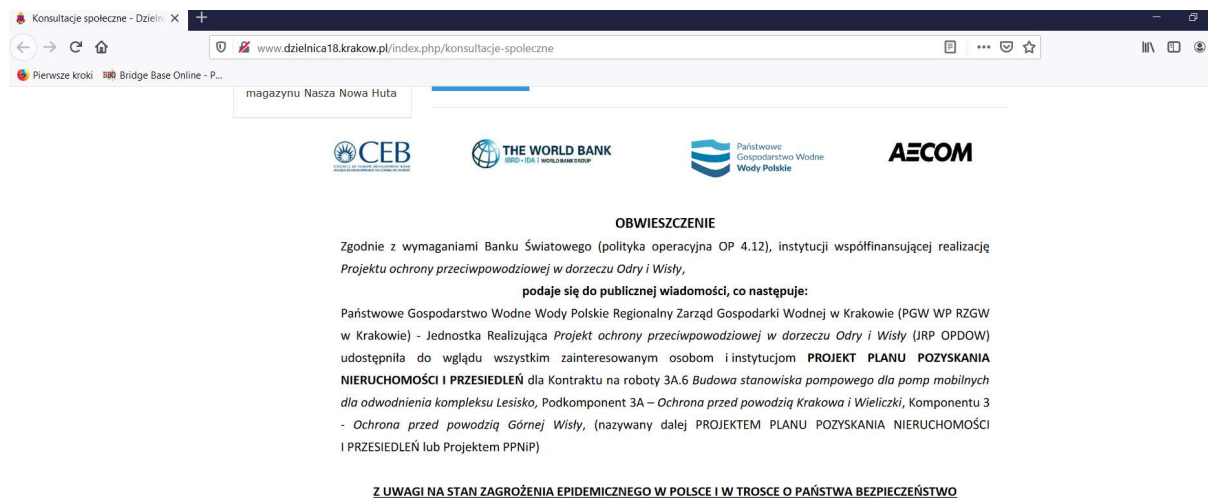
Konsultacje społeczne - Dzieln ×
+
www.dzielnica18.krakow.pl/index.php/konsultacje-spoleczne
Pierwsze kroki Bridge Base Online - P...

magazynu Nasza Nowa Huta

CEB
THE WORLD BANK
IBRD · IDA | WORLD BANK GROUP
Państwowe Gospodarstwo Wodne Wody Polskie
AECOM

OBWIESZCZENIE

Zgodnie z wymaganiami Banku Światowego (polityka operacyjna OP 4.12), instytucji współfinansującej realizację *Projektu ochrony przeciwpowodziowej w dorzeczu Odry i Wisły*,

**podaje się do publicznej wiadomości, co następuje:**

Państwowe Gospodarstwo Wodne Wody Polskie Regionalny Zarząd Gospodarki Wodnej w Krakowie (PGW WP RZGW w Krakowie) - Jednostka Realizująca *Projekt ochrony przeciwpowodziowej w dorzeczu Odry i Wisły* (JRP OPDOW) udostępniła do wglądu wszystkim zainteresowanym osobom i instytucjom **PROJEKT PLANU POZYSKANIA NIERUCHOMOŚCI I PRZESIEDLEŃ** dla Kontraktu na roboty 3A.6 *Budowa stanowiska pompowego dla pomp mobilnych dla odwodnienia kompleksu Lesisko*, Podkomponent 3A – *Ochrona przed powodzią Krakowa i Wieliczki*, Komponentu 3 - *Ochrona przed powodzią Górnej Wisły*, (nazywany dalej PROJEKTEM PLANU POZYSKANIA NIERUCHOMOŚCI I PRZESIEDLEŃ lub Projektem PPNiP)

Z UWAGI NA STAN ZAGROŻENIA EPIDEMICZNEGO W POLSCE I W TROSCE O PAŃSTWA BEZPIECZEŃSTWO